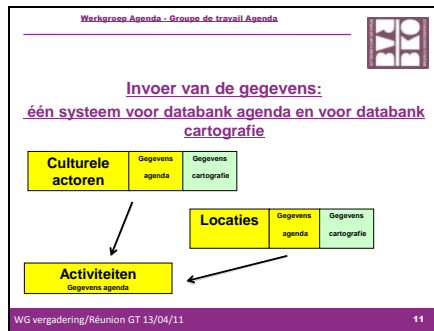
Werkgroep Agenda - Groupe de travail Agenda

Invoer van de gegevens:

één systeem voor databank agenda en voor databank cartografie

Culturele actoren

Gegevens agenda

Gegevens cartografie

Locaties

Gegevens agenda

Gegevens cartografie

Activiteiten

Gegevens agenda

WG vergadering/Réunion GT 13/04/11

11